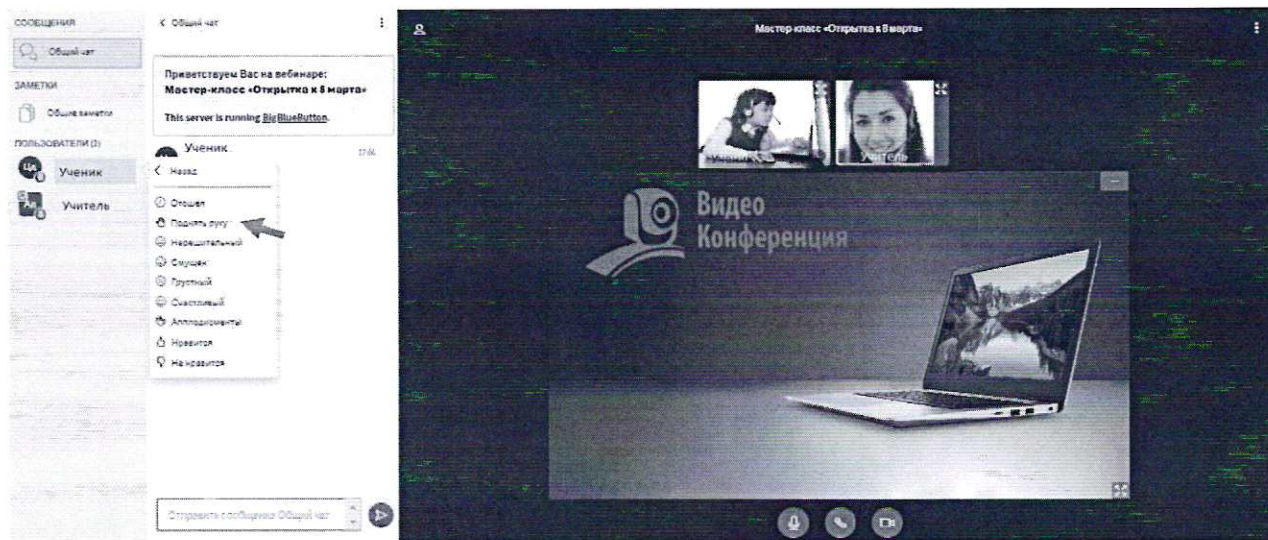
СООБЩЕНИЯ
Общий чат
ЗАМЕТКИ
Общие заметки
ПОЛЬЗОВАТЕЛИ (2)
Уч
Ученик
Ал
Учитель

< Общий чат

Приветствуем Вас на вебинаре:
Мастер-класс «Открытка к 8 марта»

This server is running BigBlueButton.

Ученик
17:06

< Назад
Отошел
Поднять руку
Нерешительный
Смущен
Грустный
Счастливый
Аплодисменты
Нравится
Не нравится

Отправить сообщение Общий чат

Мастер класс «Открытка к 8 марта»

Ученик
Учитель

Видео
Конференция